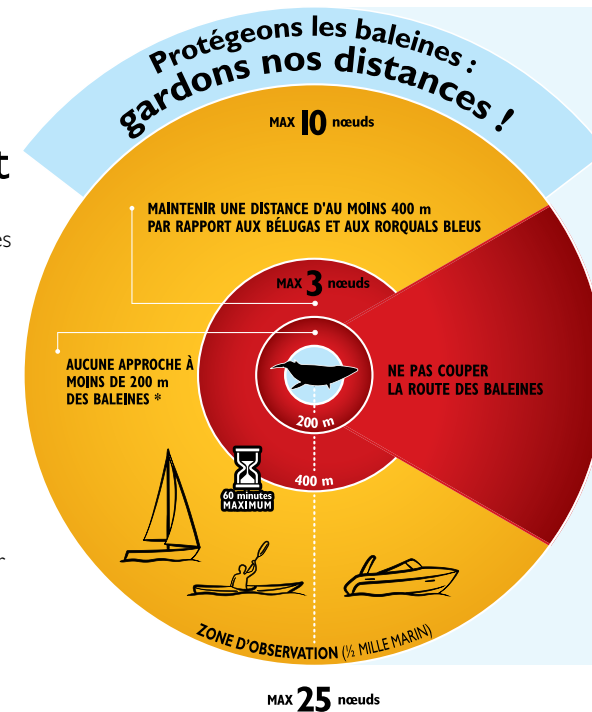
Protégeons les baleines : gardons nos distances !

MAX 10 nœuds

MAINTENIR UNE DISTANCE D'AU MOINS 400 m PAR RAPPORT AUX BÉLUGAS ET AUX RORQUALS BLEUS

MAX 3 nœuds

AUCUNE APPROCHE À MOINS DE 200 m DES BALEINES *

NE PAS COUPER LA ROUTE DES BALEINES

200 m

400 m

60 minutes MAXIMUM

ZONE D'OBSERVATION (½ MILLE MARIN)

MAX 25 nœuds